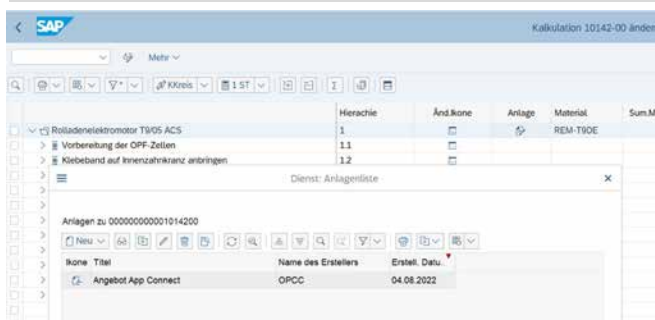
SAP

Kalkulation 10142-00 änder

Mehr

KKreis 1 ST

| | Hierachie | Änd.Ikone | Anlage | Material | Sum.M |
|---|---|---|---|---|---|
| Rolladenelektromotor T9/05 ACS | 1 | | | REM-T9OE | |
| Vorbereitung der OPF-Zellen | 1.1 | | | | |
| Klebeband auf Innenzahnkranz anbringen | 1.2 | | | | |

Dienst: Anlagenliste

Anlagen zu 000000000001014200

Neu

| Ikone | Titel | Name des Erstellers | Erstell. Datu. |
|---|---|---|---|
| | Angebot App Connect | OPCC | 04.08.2022 |